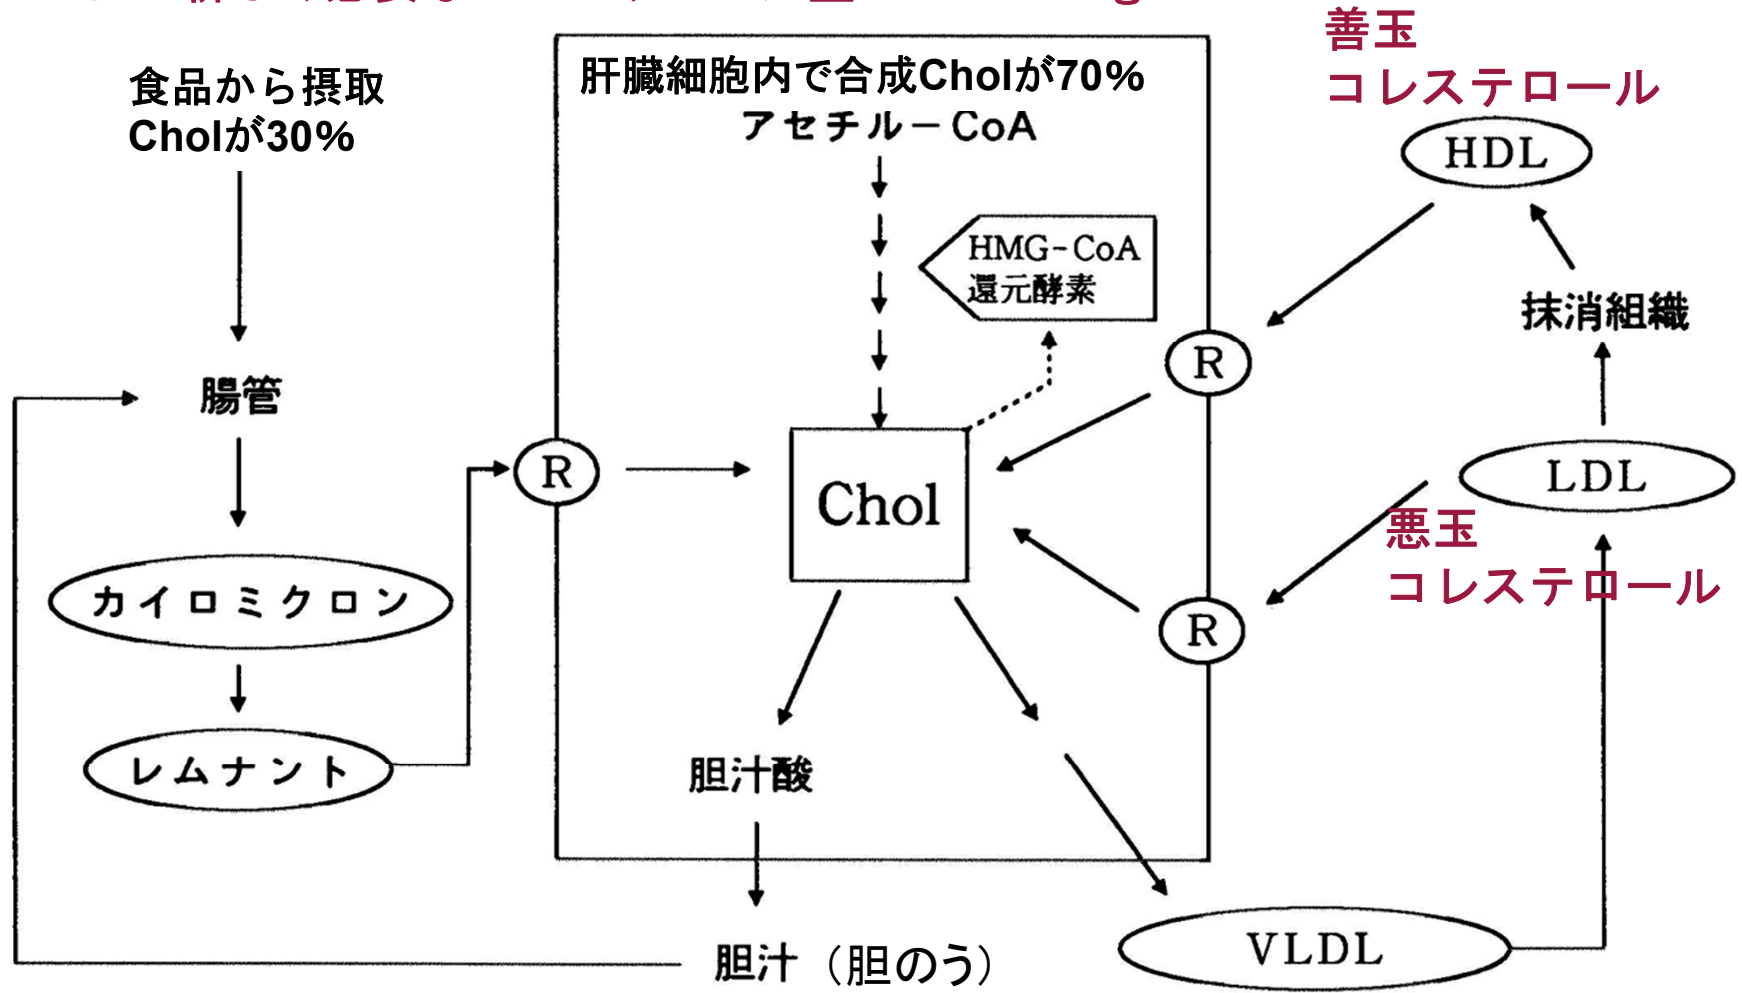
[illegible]

善玉
コレステロール

食品から摂取
Cholが30%

肝臓細胞内で合成Cholが70%
アセチル－CoA

HDL

HMG-CoA
還元酵素

抹消組織

R

腸管

R

Chol

LDL

悪玉
コレステロール

R

カイロミクロン

レムナント

胆汁酸

胆汁（胆のう）

VLDL